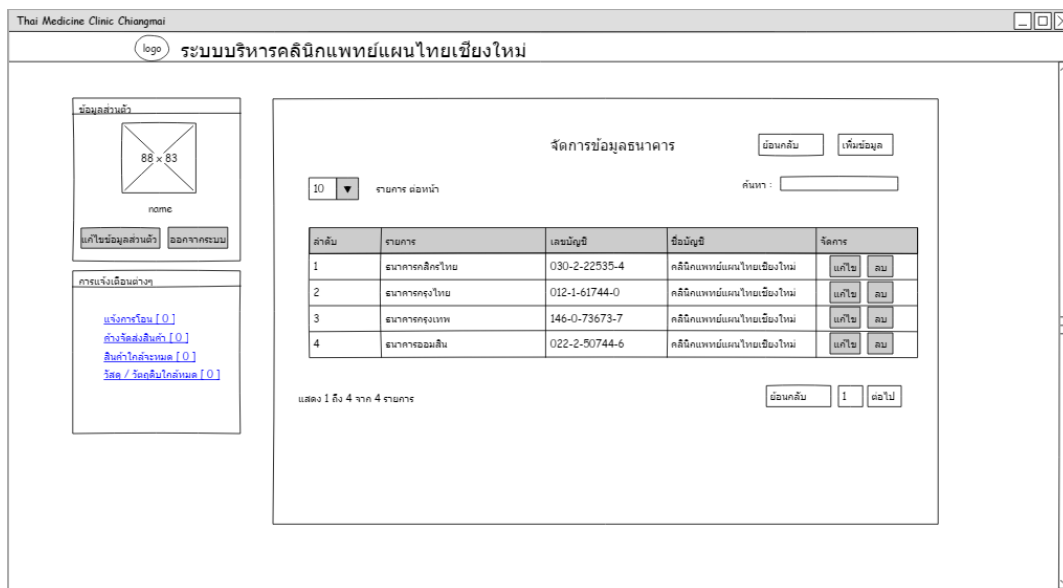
Thai Medicine Clinic Chiangmai

logo ระบบบริหารคลินิกแพทย์แผนไทยเชียงใหม่

ข้อมูลส่วนตัว

88 × 83

name

แก้ไขข้อมูลส่วนตัว ออกจากระบบ

การแจ้งเตือนต่างๆ

แจ้งการโอน [ 0 ]
ค้างจัดส่งสินค้า [ 0 ]
สินค้าใกล้จะหมด [ 0 ]
วัสดุ / วัตถุดิบใกล้หมด [ 0 ]

จัดการข้อมูลธนาคาร

ย้อนกลับ เพิ่มข้อมูล

10 ▼ รายการ ต่อหน้า

ค้นหา :

| ลำดับ | รายการ | เลขบัญชี | ชื่อบัญชี | จัดการ |
|---|---|---|---|---|
| 1 | ธนาคารกสิกรไทย | 030-2-22535-4 | คลินิกแพทย์แผนไทยเชียงใหม่ | แก้ไข ลบ |
| 2 | ธนาคารกรุงไทย | 012-1-61744-0 | คลินิกแพทย์แผนไทยเชียงใหม่ | แก้ไข ลบ |
| 3 | ธนาคารกรุงเทพ | 146-0-73673-7 | คลินิกแพทย์แผนไทยเชียงใหม่ | แก้ไข ลบ |
| 4 | ธนาคารออมสิน | 022-2-50744-6 | คลินิกแพทย์แผนไทยเชียงใหม่ | แก้ไข ลบ |

แสดง 1 ถึง 4 จาก 4 รายการ

ย้อนกลับ 1 ต่อไป